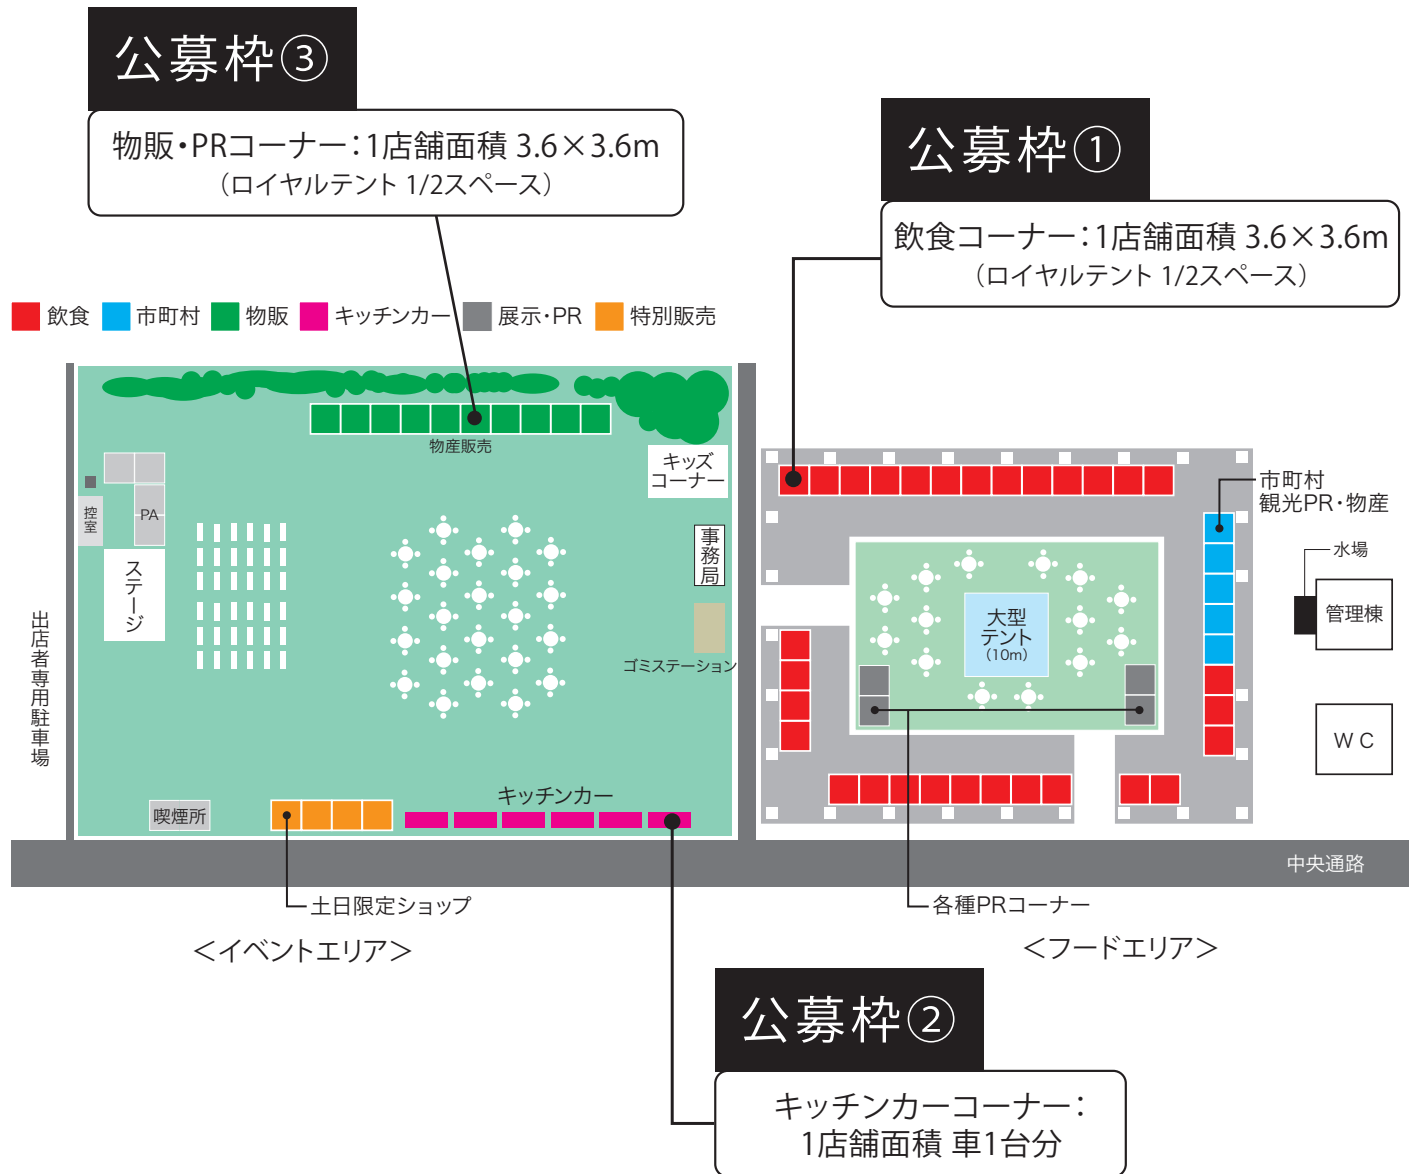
公募枠③

物販・PRコーナー：1店舗面積 3.6×3.6m
（ロイヤルテント 1/2スペース）

公募枠①

飲食コーナー：1店舗面積 3.6×3.6m
（ロイヤルテント 1/2スペース）

飲食 市町村 物販 キッチンカー 展示・PR 特別販売

物産販売

キッズコーナー

控室

PA

ステージ

事務局

ゴミステーション

出店者専用駐車場

喫煙所

キッチンカー

市町村観光PR・物産

水場

管理棟

大型テント（10m）

WC

中央通路

土日限定ショップ

各種PRコーナー

＜イベントエリア＞

＜フードエリア＞

公募枠②

キッチンカーコーナー：
1店舗面積 車1台分